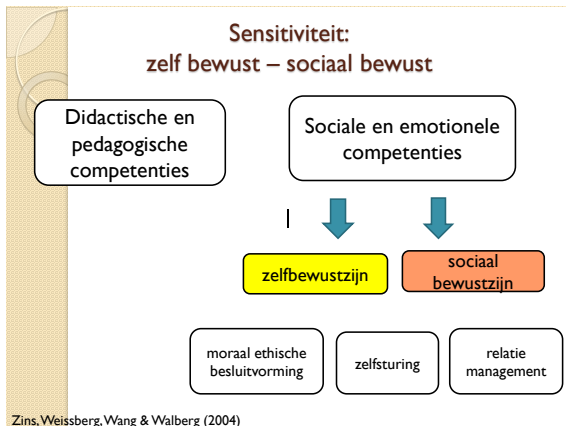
Sensitiviteit:
zelf bewust – sociaal bewust

Didactische en pedagogische competenties

Sociale en emotionele competenties

zelfbewustzijn

sociaal bewustzijn

moraal ethische besluitvorming

zelfsturing

relatie management

Zins, Weissberg, Wang & Walberg (2004)